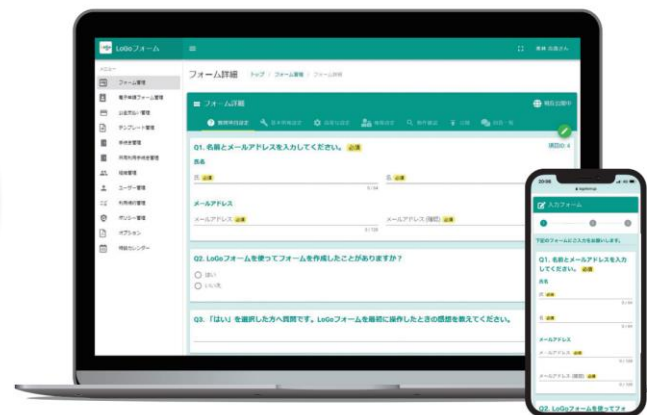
LoGoフォーム

メニュー
フォーム管理
電子申請フォーム管理
公開申込一覧
テンプレート管理
承認者管理
利用利用者数管理
組織管理
ユーザー管理
利用者管理
ポリシー管理
オプション
情報センター

フォーム詳細 トップ / フォーム管理 / フォーム詳細

フォーム詳細
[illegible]

Q1. 名前とメールアドレスを入力してください。 必須
氏名
姓 必須
名 必須
メールアドレス
メールアドレス 必須
メールアドレス (確認) 必須

Q2. LoGoフォームを使ってフォームを作成したことがありますか？
はい
いいえ

Q3. 「はい」を選択した方へ質問です。LoGoフォームを最初に操作したときの感想を教えてください。

入力フォーム
Q1. 名前とメールアドレスを入力してください。 必須
氏名
姓 必須
名 必須
メールアドレス
メールアドレス 必須
メールアドレス (確認) 必須
Q2. LoGoフォームを使ってフォ